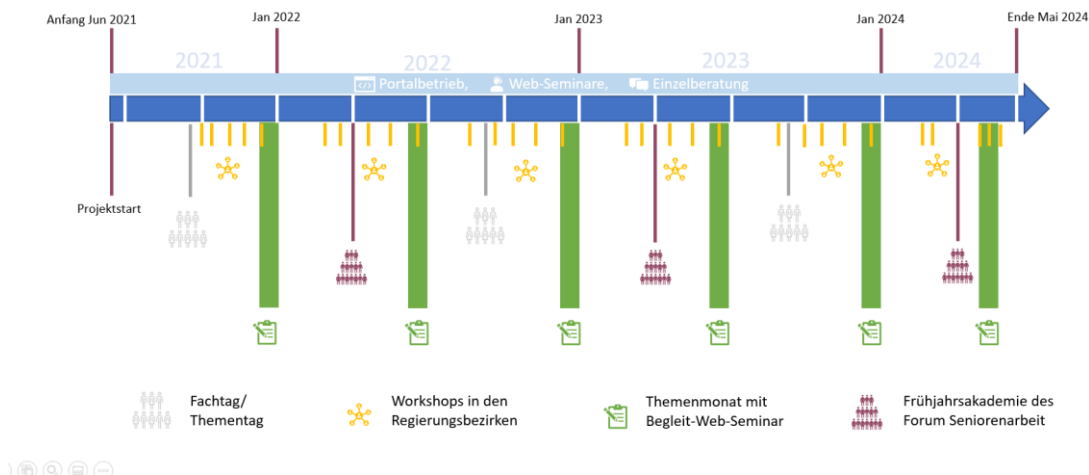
Anfang Jun 2021

Jan 2022

Jan 2023

Jan 2024

Ende Mai 2024

2021

2022

2023

2024

Portalbetrieb, Web-Seminare, Einzelberatung

Projektstart

Fachtag/ Thementag

Workshops in den Regierungsbezirken

Themenmonat mit Begleit-Web-Seminar

Frühjahrsakademie des Forum Seniorenarbeit